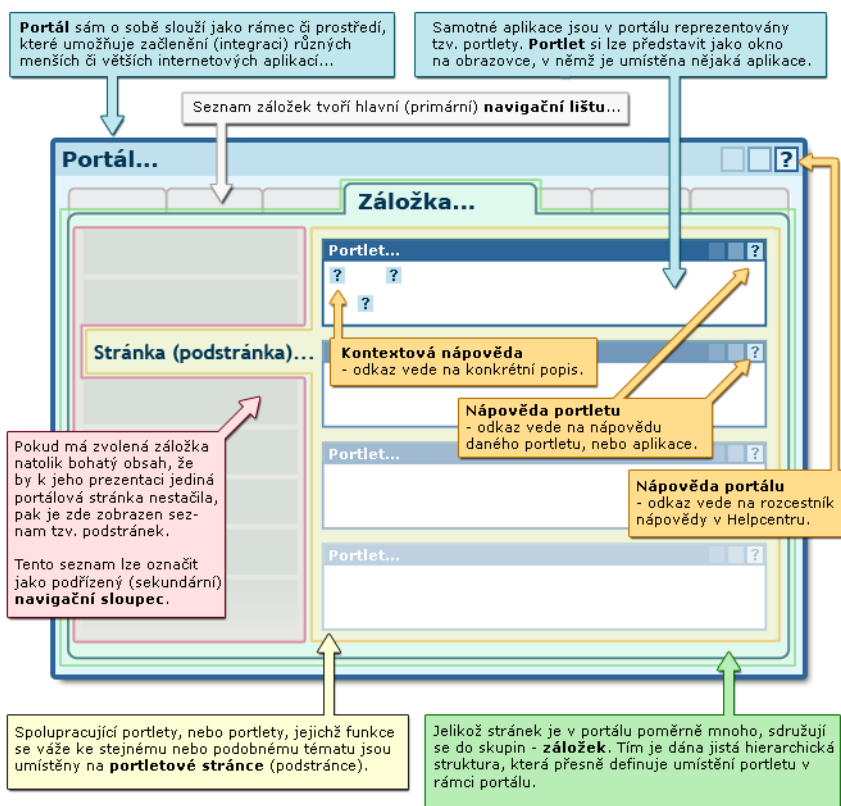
**Portál** sám o sobě slouží jako rámec či prostředí, které umožňuje začlenění (integraci) různých menších či větších internetových aplikací...

Samotné aplikace jsou v portálu reprezentovány tzv. portlety. **Portlet** si lze představit jako okno na obrazovce, v němž je umístěna nějaká aplikace.

Seznam záložek tvoří hlavní (primární) **navigační lištu**...

Portál...

?

Záložka...

Portlet...

?

?

?

?

Stránka (podstránka)...

?

**Kontextová nápověda**
- odkaz vede na konkrétní popis.

**Nápověda portletu**
- odkaz vede na nápovědu daného portletu, nebo aplikace.

Pokud má zvolená záložka natolik bohatý obsah, že by k jeho prezentaci jediná portálová stránka nestačila, pak je zde zobrazen seznam tzv. podstránek.

Tento seznam lze označit jako podřízený (sekundární) **navigační sloupec**.

Portlet...

**Nápověda portálu**
- odkaz vede na rozcestník nápovědy v Helpcentru.

Portlet...

?

Spolupracující portlety, nebo portlety, jejichž funkce se váže ke stejnému nebo podobnému tématu jsou umístěny na **portletové stránce** (podstránce).

Jelikož stránek je v portálu poměrně mnoho, sdružují se do skupin - **záložek**. Tím je dána jistá hierarchická struktura, která přesně definuje umístění portletu v rámci portálu.